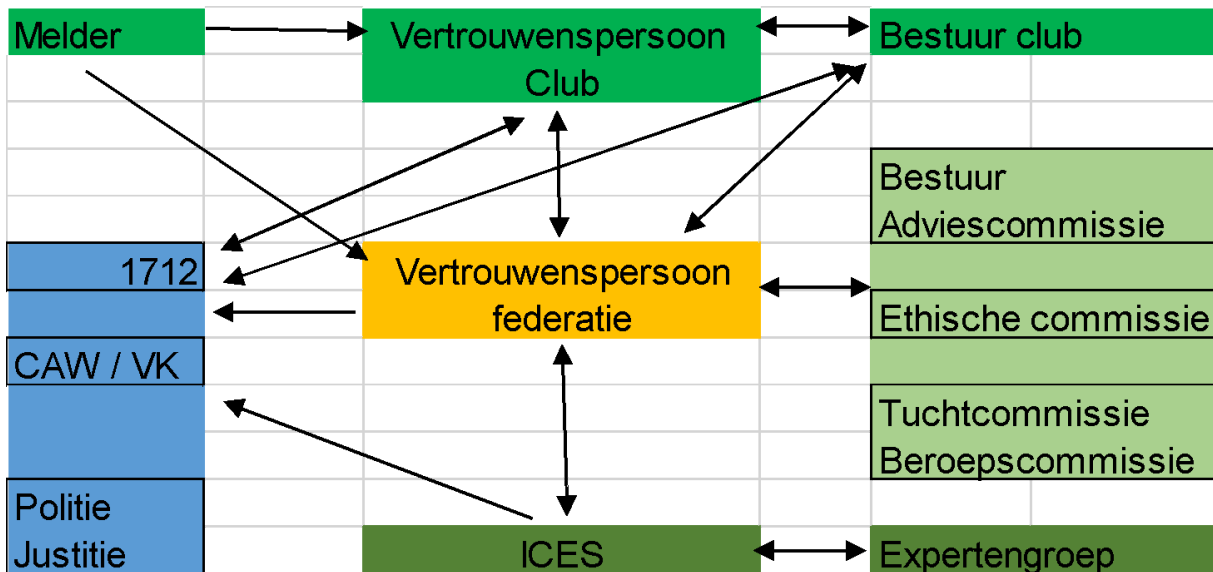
Melder

Vertrouwenspersoon Club

Bestuur club

Bestuur Adviescommissie

1712

Vertrouwenspersoon federatie

Ethische commissie

CAW / VK

Tuchtcommissie Beroepscommissie

Politie Justitie

ICES

Expertengroep